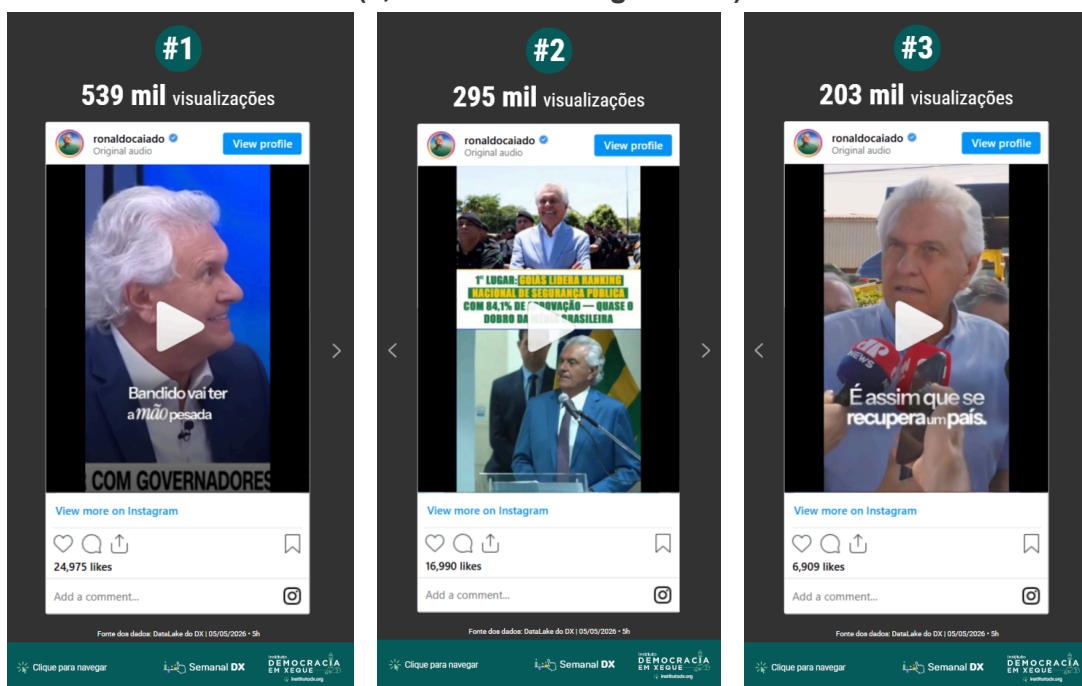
#1

539 mil visualizações

ronaldocaiado
Original audio
View profile

Bandido vai ter a mão pesada

COM GOVERNADORES

View more on Instagram

24,975 likes

Add a comment...

Fonte dos dados: DataLake do DX | 05/05/2026 • 5h

Clique para navegar
Semanal DX
Instituto DEMOCRACIA EM XEQUE
institutodx.org

#2

295 mil visualizações

ronaldocaiado
Original audio
View profile

1º LUGAR: GOIÁS LIDERA RANKING NACIONAL DE SEGURANÇA PÚBLICA COM 84,1% DE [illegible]VAÇÃO — QUASE O DOBRO DA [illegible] BRASILEIRA

View more on Instagram

16,990 likes

Add a comment...

Fonte dos dados: DataLake do DX | 05/05/2026 • 5h

Clique para navegar
Semanal DX
Instituto DEMOCRACIA EM XEQUE
institutodx.org

#3

203 mil visualizações

ronaldocaiado
Original audio
View profile

É assim que se recupera um país.

View more on Instagram

6,909 likes

Add a comment...

Fonte dos dados: DataLake do DX | 05/05/2026 • 5h

Clique para navegar
Semanal DX
Instituto DEMOCRACIA EM XEQUE
institutodx.org